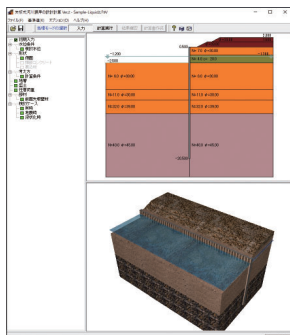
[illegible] Ver.2 - Sample-Liquid.F8W

ファイル(F) 基準値(K) オプション(O) ヘルプ(H)

入力 計算実行

初期入力
外部条件
設計条件
形状
周囲
考え方
計算条件
材料
鋼矢板
鋼材
連結

4.000
1.000
-1.200
-1.500
-2.000
N=50 γt=18.000
N=10 γt=18.000
N=110 γt=18.000
N=15 γt=18.000
N=400 γt=18.000
N=400 γt=18.000
-12.000